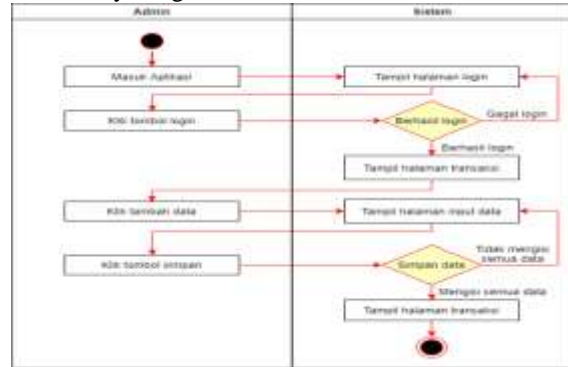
Admin

Sistem

Masuk Aplikasi

Tampil halaman login

Klik tombol login

Berhasil login

Gagal login

Berhasil login

Tampil halaman transaksi

Klik tambah data

Tampil halaman input data

Klik tombol simpan

Simpan data

Tidak mengisi semua data

Mengisi semua data

Tampil halaman transaksi